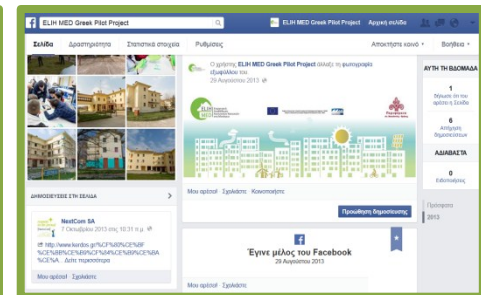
ELIH MED Greek Pilot Project

ELIH MED Greek Pilot Project Αρχική σελίδα

Σελίδα Δραστηριότητα Στατιστικά στοιχεία Ρυθμίσεις Αποκτήστε κοινό Βοήθεια

Ο χρήστης ELIH MED Greek Pilot Project άλλαξε τη φωτογραφία εξωφύλλου του.
29 Αυγούστου 2013

ELIH MED

Μου αρέσει · Σχολιάστε · Κοινοποιήστε

Προώθηση δημοσίευσης

Έγινε μέλος του Facebook
29 Αυγούστου 2013

ΑΥΤΗ ΤΗ ΒΔΟΜΑΔΑ

1
Ένδειξη "Μου αρέσει" στη Σελίδα

6
Απήχηση δημοσιεύσεων

ΑΔΙΑΒΑΣΤΑ

0
Ειδοποιήσεις

Πρόσφατα
2013

ΔΗΜΟΣΙΕΥΣΕΙΣ ΣΤΗ ΣΕΛΙΔΑ

NextCom SA
7 Οκτωβρίου 2013 στις 10:31 π.μ.

http://www.kerdos.gr/%CF%80%CE%BF%CE%BB%CE%B9%CF%84%CE%B9%CE%BA%CE%AE ... Δείτε περισσότερα

Μου αρέσει · Σχολιάστε